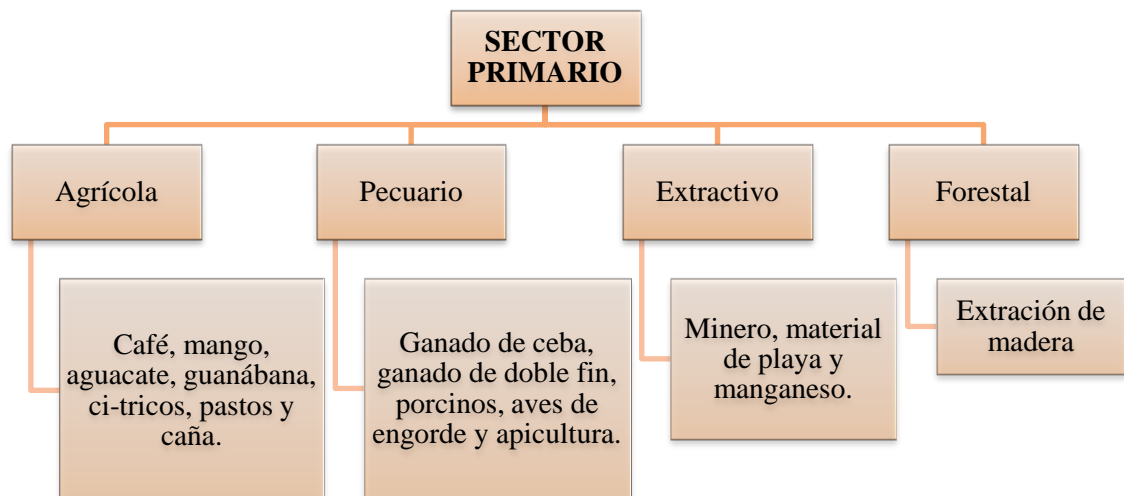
SECTOR PRIMARIO

Agrícola

Café, mango, aguacate, guanábana, ci-tricos, pastos y caña.

Pecuario

Ganado de ceba, ganado de doble fin, porcinos, aves de engorde y apicultura.

Extractivo

Minero, material de playa y manganeso.

Forestal

Extración de madera